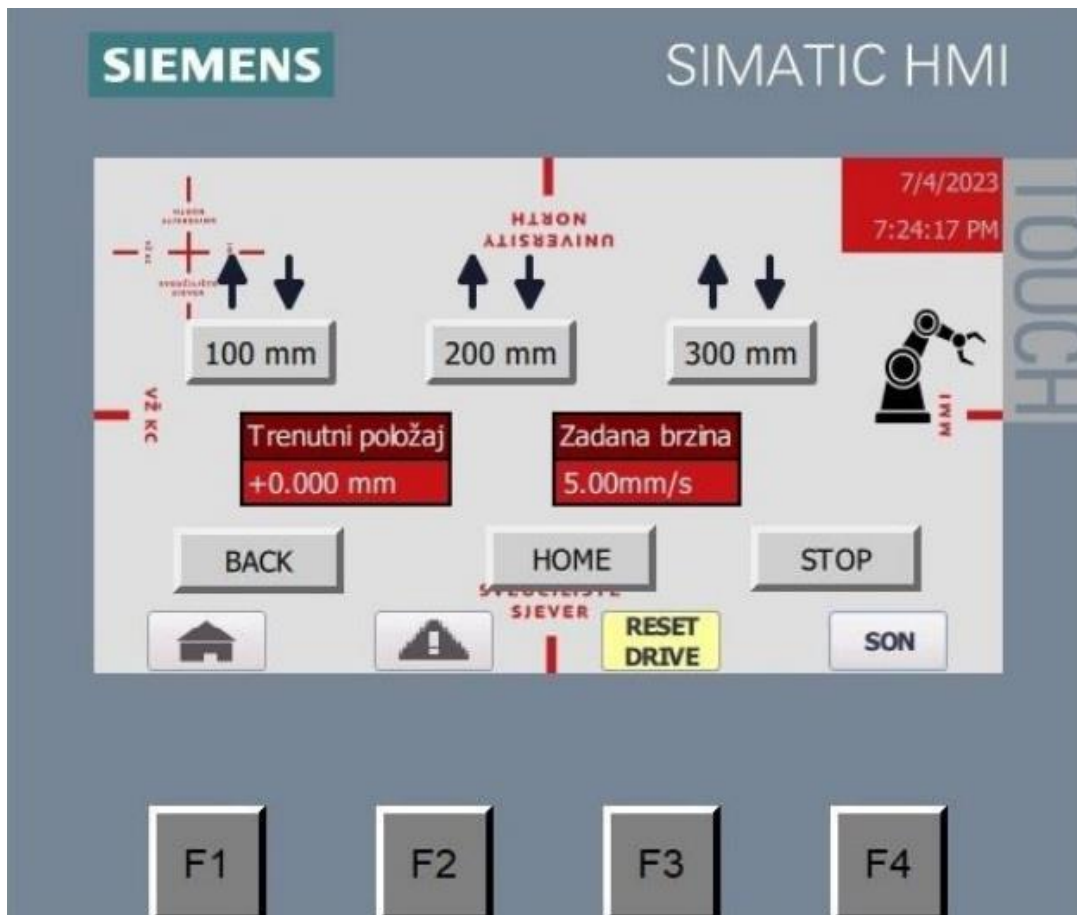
SIEMENS

SIMATIC HMI

TOUCH

7/4/2023
7:24:17 PM

UNIVERSITY NORTH

VŽ KC

IMW

100 mm

200 mm

300 mm

Trenutni položaj
+0.000 mm

Zadana brzina
5.00mm/s

BACK

HOME

STOP

SVEUČILIŠTE SJEVER

RESET DRIVE

SON

F1

F2

F3

F4